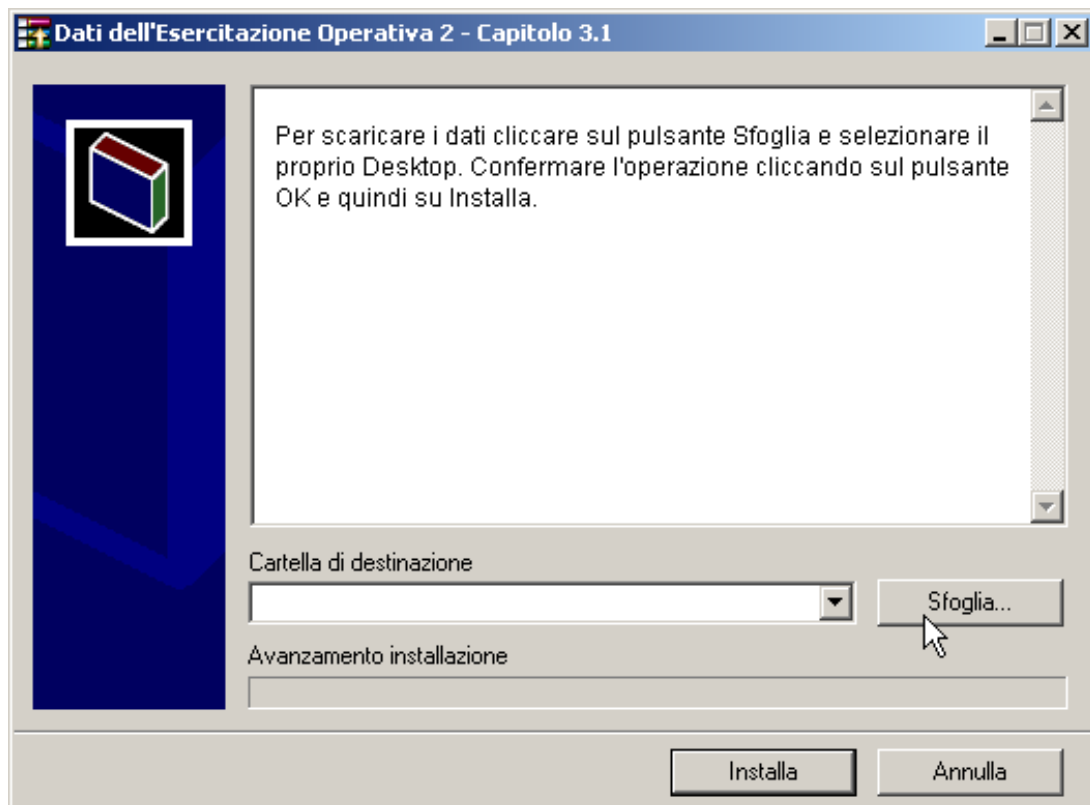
Dati dell'Esercitazione Operativa 2 - Capitolo 3.1

Per scaricare i dati cliccare sul pulsante Sfoglia e selezionare il proprio Desktop. Confermare l'operazione cliccando sul pulsante OK e quindi su Installa.

Cartella di destinazione

Sfoglia...

Avanzamento installazione

Installa

Annulla